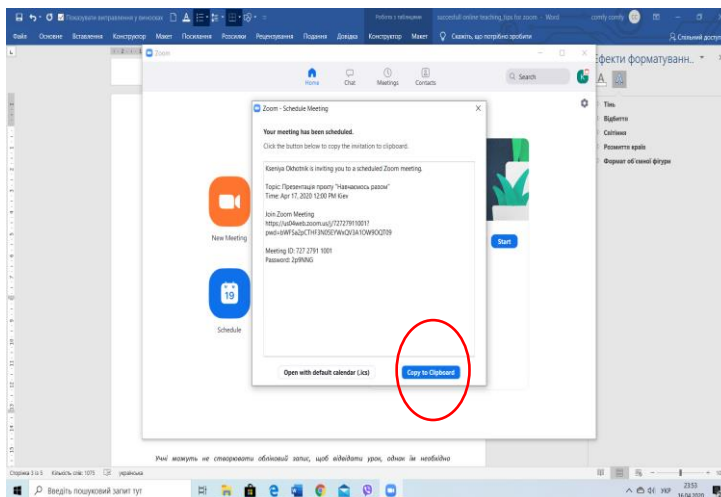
Показувати виправлення у виносках
Робота з таблицями
succesfull online teaching, tips for zoom - Word
comfy comfy
Файл Основне Вставлення Конструктор Макет Посилання Розсилки Рецензування Подання Довідка Конструктор Макет Скажіть, що потрібно зробити
Спільний доступ
Zoom
Home Chat Meetings Contacts
Search
New Meeting
Schedule
19
Start
Zoom - Schedule Meeting
Your meeting has been scheduled.
Click the button below to copy the invitation to clipboard.
Kseniya Okhotnik is inviting you to a scheduled Zoom meeting.

Topic: Презентація проєкту "Навчаємось разом"
Time: Apr 17, 2020 12:00 PM Kiev

Join Zoom Meeting
https://us04web.zoom.us/j/727279110017
pwd=bWFSaZpCTHF3N05EYWxQV3A1OW9OQT09

Meeting ID: 727 2791 1001
Password: 2p9NNG
Open with default calendar (.ics)
Copy to Clipboard
Ефекти форматуванн...
Тінь
Відбиття
Світіння
Розмиття країв
Формат об'ємної фігури
Учні можуть не створювати обліковий запис, щоб відвідати урок, однак їм необхідно
Сторінка 3 із 5 Кількість слів: 1075 українська
Введіть пошуковий запит тут
УКР 23:53 16.04.2020